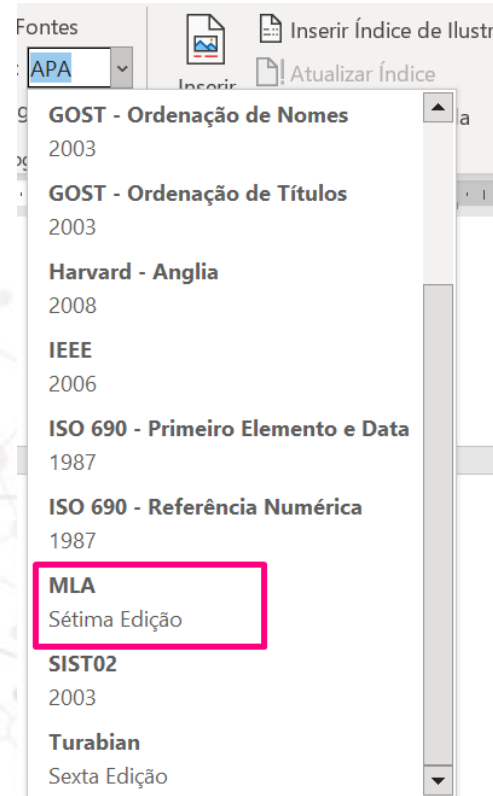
Fontes
APA

Inserir

Inserir Índice de Ilustr

Atualizar Índice

GOST - Ordenação de Nomes
2003

GOST - Ordenação de Títulos
2003

Harvard - Anglia
2008

IEEE
2006

ISO 690 - Primeiro Elemento e Data
1987

ISO 690 - Referência Numérica
1987

MLA
Sétima Edição

SIST02
2003

Turabian
Sexta Edição